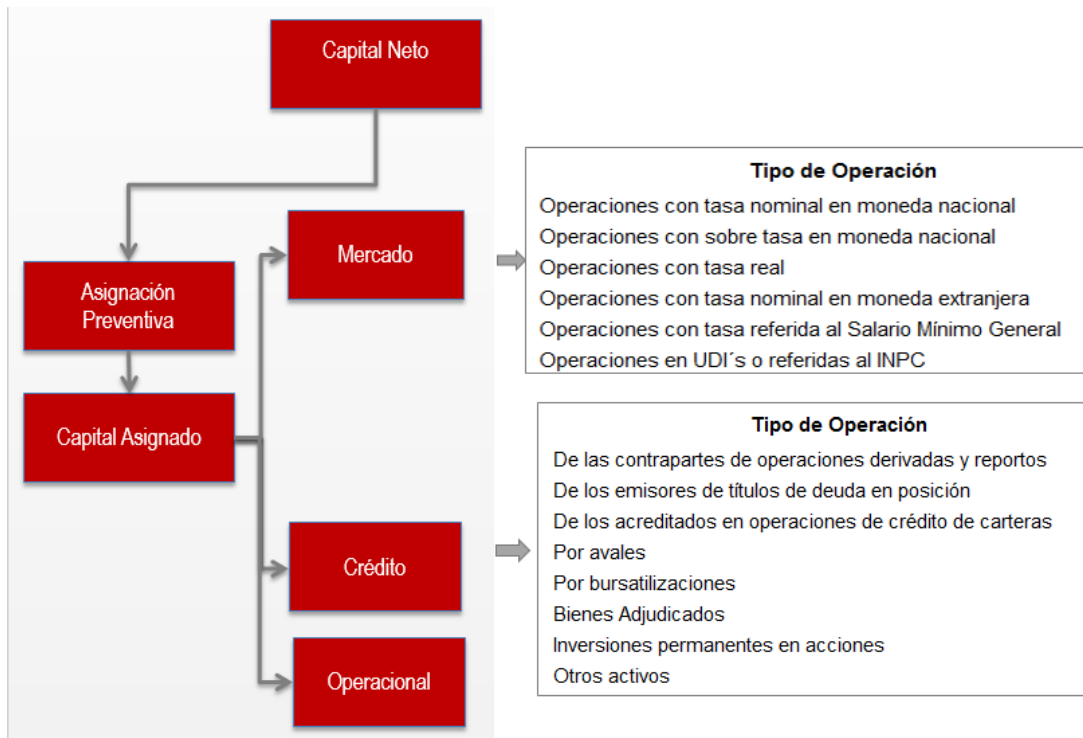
Capital Neto

Asignación Preventiva

Capital Asignado

Mercado

Crédito

Operacional

Tipo de Operación
Operaciones con tasa nominal en moneda nacional
Operaciones con sobre tasa en moneda nacional
Operaciones con tasa real
Operaciones con tasa nominal en moneda extranjera
Operaciones con tasa referida al Salario Mínimo General
Operaciones en UDI´s o referidas al INPC

Tipo de Operación
De las contrapartes de operaciones derivadas y reportos
De los emisores de títulos de deuda en posición
De los acreditados en operaciones de crédito de carteras
Por avales
Por bursatilizaciones
Bienes Adjudicados
Inversiones permanentes en acciones
Otros activos